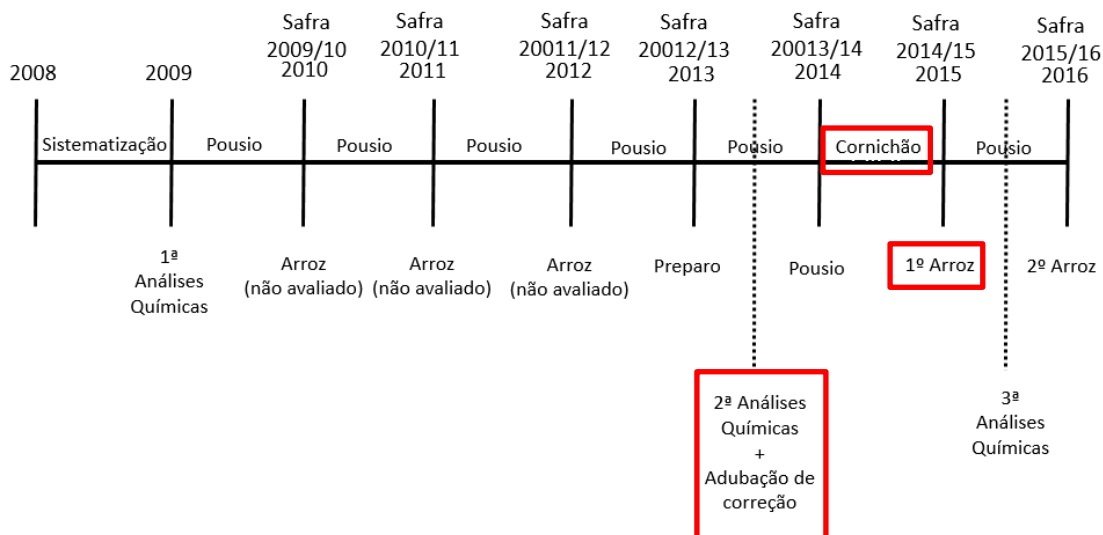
Safra 2009/10 2010

Safra 2010/11 2011

Safra 20011/12 2012

Safra 20012/13 2013

Safra 20013/14 2014

Safra 2014/15 2015

Safra 2015/16 2016

2008

2009

Sistematização

Pousio

Pousio

Pousio

Pousio

Pousio

Cornichão

Pousio

1ª Análises Químicas

Arroz (não avaliado)

Arroz (não avaliado)

Arroz (não avaliado)

Preparo

Pousio

1º Arroz

2º Arroz

2ª Análises Químicas + Adubação de correção

3ª Análises Químicas